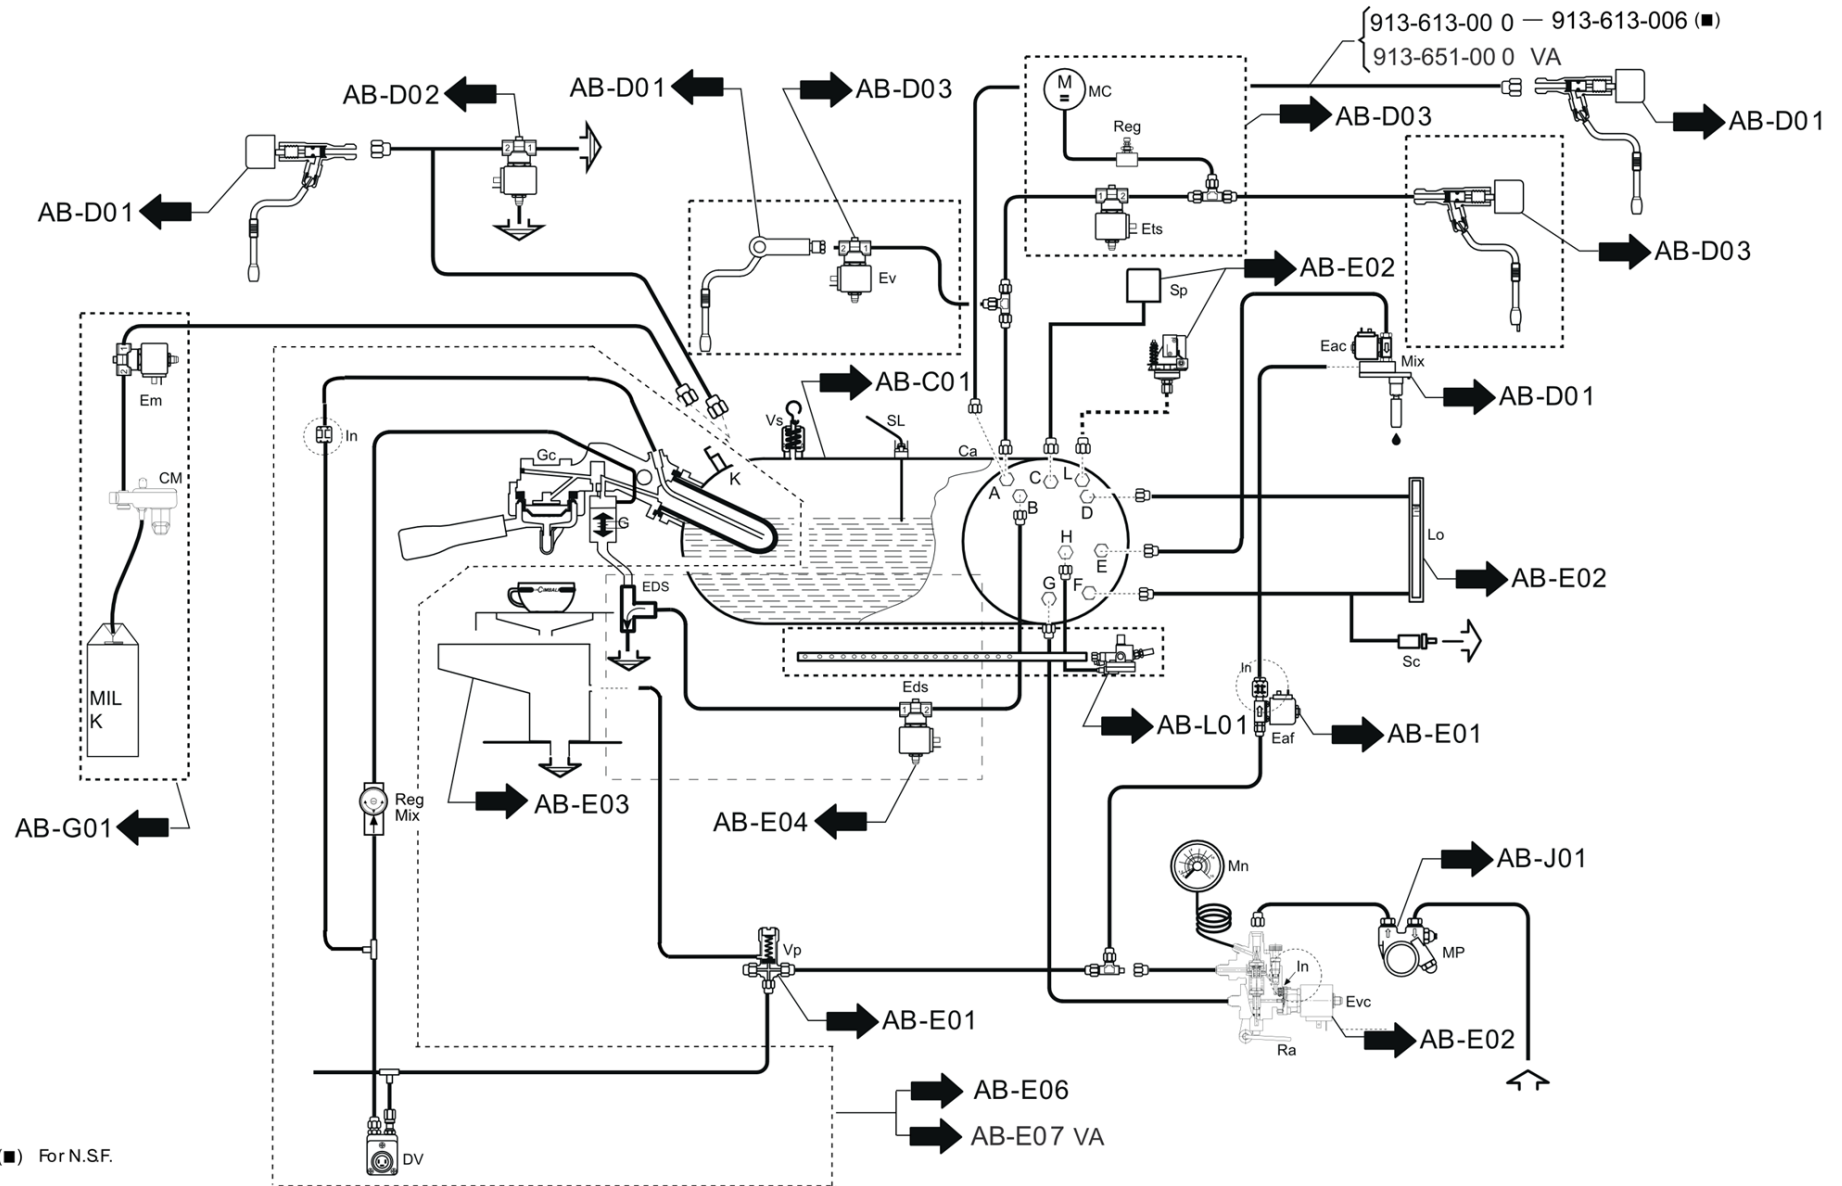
913-613-00 0 — 913-613-006 (■)
913-651-00 0 VA

AB-D02
AB-D01
AB-D03
AB-D03
AB-D01
AB-D01
MC
Reg
Ets
AB-D03
Ev
AB-E02
Sp
Em
Eac
Mix
AB-C01
AB-D01
In
Vs
SL
Ca
Gc
K
A
C
L
CM
B
D
G
H
Lo
E
AB-E02
G
F
EDS
MIL K
Sc
Eds
AB-L01
In
Eaf
AB-E01
Reg Mix
AB-E03
AB-E04
AB-G01
Mn
AB-J01
MP
Vp
In
Evc
AB-E01
AB-E02
Ra
AB-E06
AB-E07 VA
(■) For N.S.F.
DV